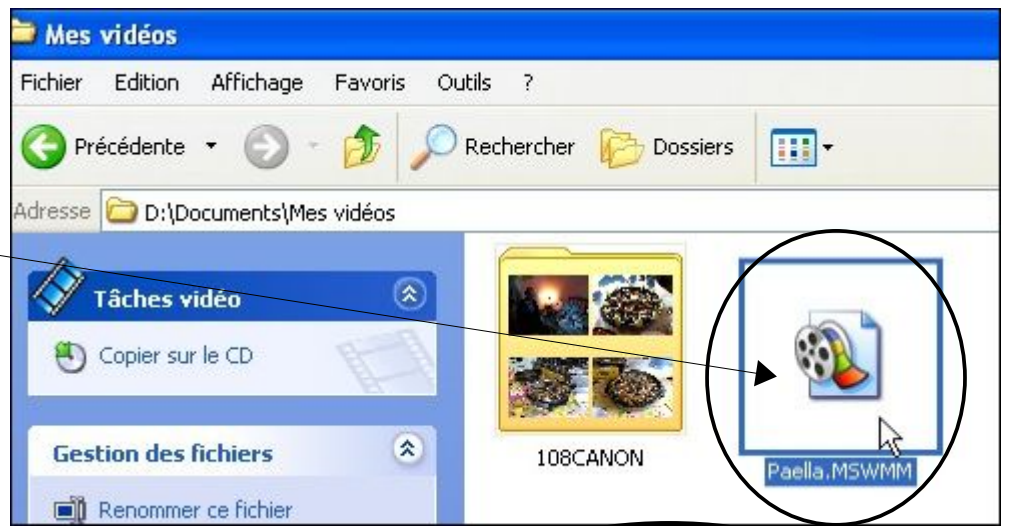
Mes vidéos

Fichier Edition Affichage Favoris Outils ?

Précédente Rechercher Dossiers

Adresse D:\Documents\Mes vidéos

Tâches vidéo

Copier sur le CD

Gestion des fichiers

Renommer ce fichier

108CANON

Paella.MSWMM